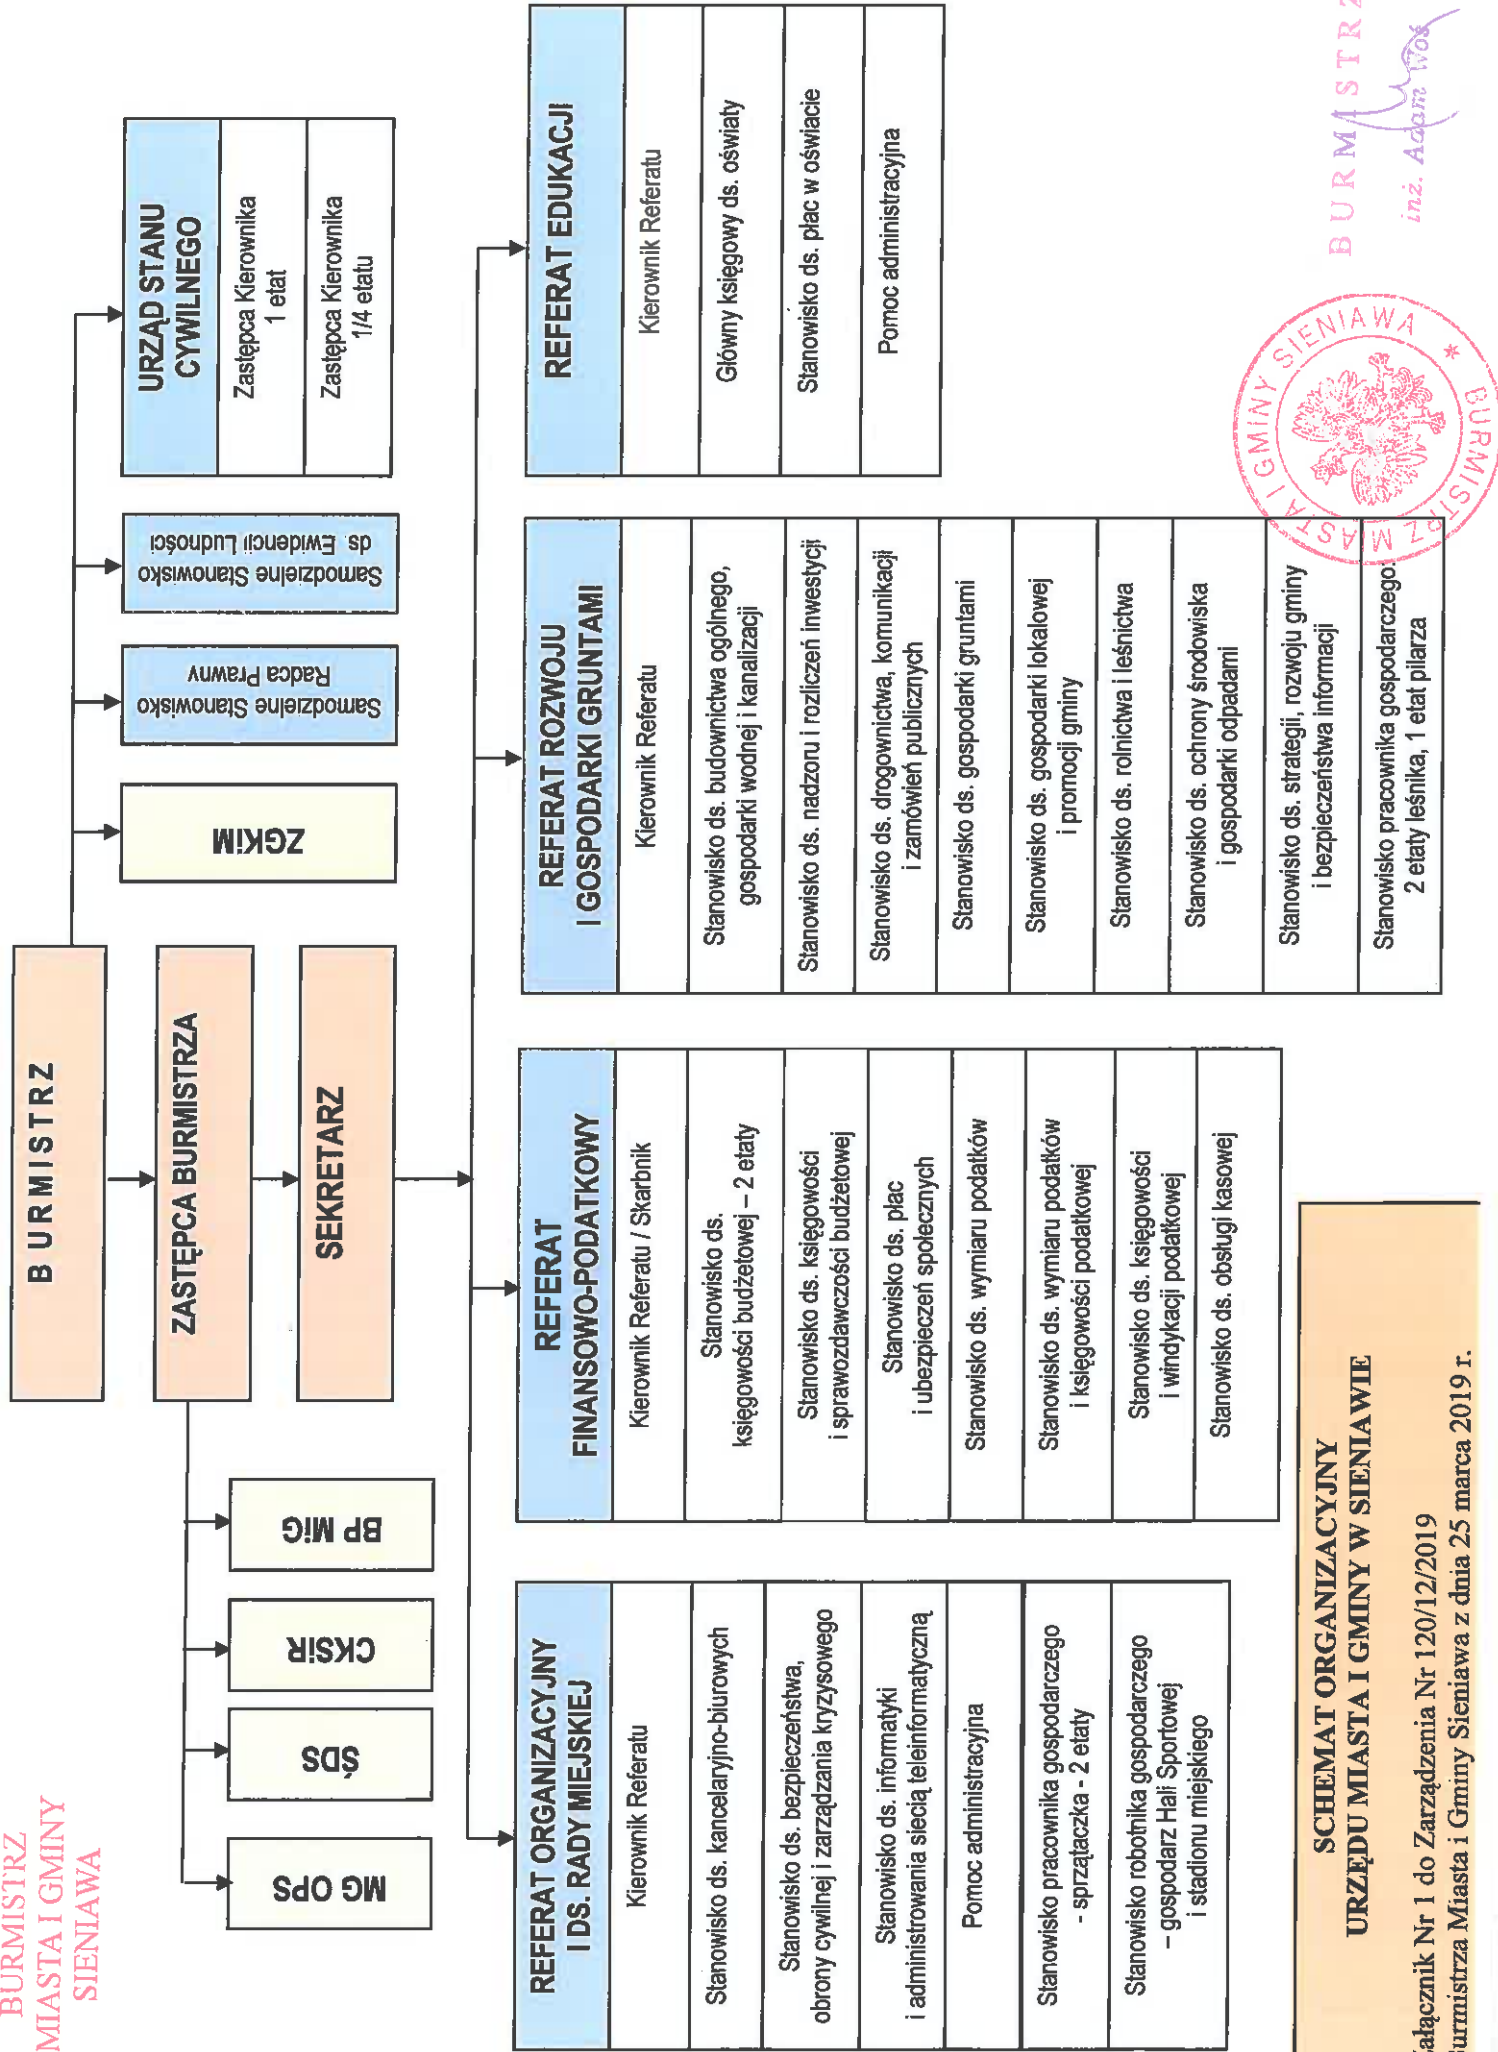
SCHEMAT ORGANIZACYJNY
URZĘDU MIASTA I GMINY W SIENIAWIE

Załącznik Nr 1 do Zarządzenia Nr 120/12/2019
Burmistrza Miasta i Gminy Sieniawa z dnia 25 marca 2019 r.

B U R M I S T R Z

ZASTĘPCA BURMISTRZA

SEKRETARZ

MG OPS

ŚDS

CKSiR

BP MiG

ZGKiM

Samodzielne Stanowisko Radca Prawny

Samodzielne Stanowisko ds. Ewidencji Ludności

URZĄD STANU CYWILNEGO
Zastępca Kierownika 1 etat
Zastępca Kierownika 1/4 etatu

REFERAT ORGANIZACYJNY I DS. RADY MIEJSKIEJ
Kierownik Referatu
Stanowisko ds. kancelaryjno-biurowych
Stanowisko ds. bezpieczeństwa, obrony cywilnej i zarządzania kryzysowego
Stanowisko ds. informatyki i administrowania siecią teleinformatyczną
Pomoc administracyjna
Stanowisko pracownika gospodarczego - sprzątaczka - 2 etaty
Stanowisko robotnika gospodarczego – gospodarz Hali Sportowej i stadionu miejskiego

REFERAT FINANSOWO-PODATKOWY
Kierownik Referatu / Skarbnik
Stanowisko ds. księgowości budżetowej – 2 etaty
Stanowisko ds. księgowości i sprawozdawczości budżetowej
Stanowisko ds. płac i ubezpieczeń społecznych
Stanowisko ds. wymiaru podatków
Stanowisko ds. wymiaru podatków i księgowości podatkowej
Stanowisko ds. księgowości i windykacji podatkowej
Stanowisko ds. obsługi kasowej

REFERAT ROZWOJU I GOSPODARKI GRUNTAMI
Kierownik Referatu
Stanowisko ds. budownictwa ogólnego, gospodarki wodnej i kanalizacji
Stanowisko ds. nadzoru i rozliczeń inwestycji
Stanowisko ds. drogownictwa, komunikacji i zamówień publicznych
Stanowisko ds. gospodarki gruntami
Stanowisko ds. gospodarki lokalowej i promocji gminy
Stanowisko ds. rolnictwa i leśnictwa
Stanowisko ds. ochrony środowiska i gospodarki odpadami
Stanowisko ds. strategii, rozwoju gminy i bezpieczeństwa informacji
Stanowisko pracownika gospodarczego. 2 etaty leśnika, 1 etat pilarza

REFERAT EDUKACJI
Kierownik Referatu
Główny księgowy ds. oświaty
Stanowisko ds. płac w oświacie
Pomoc administracyjna

BURMISTRZ
MIASTA I GMINY
SIENIAWA

BURMISTRZ
inż. Adam Woś

BURMISTRZ MIASTA I GMINY SIENIAWA